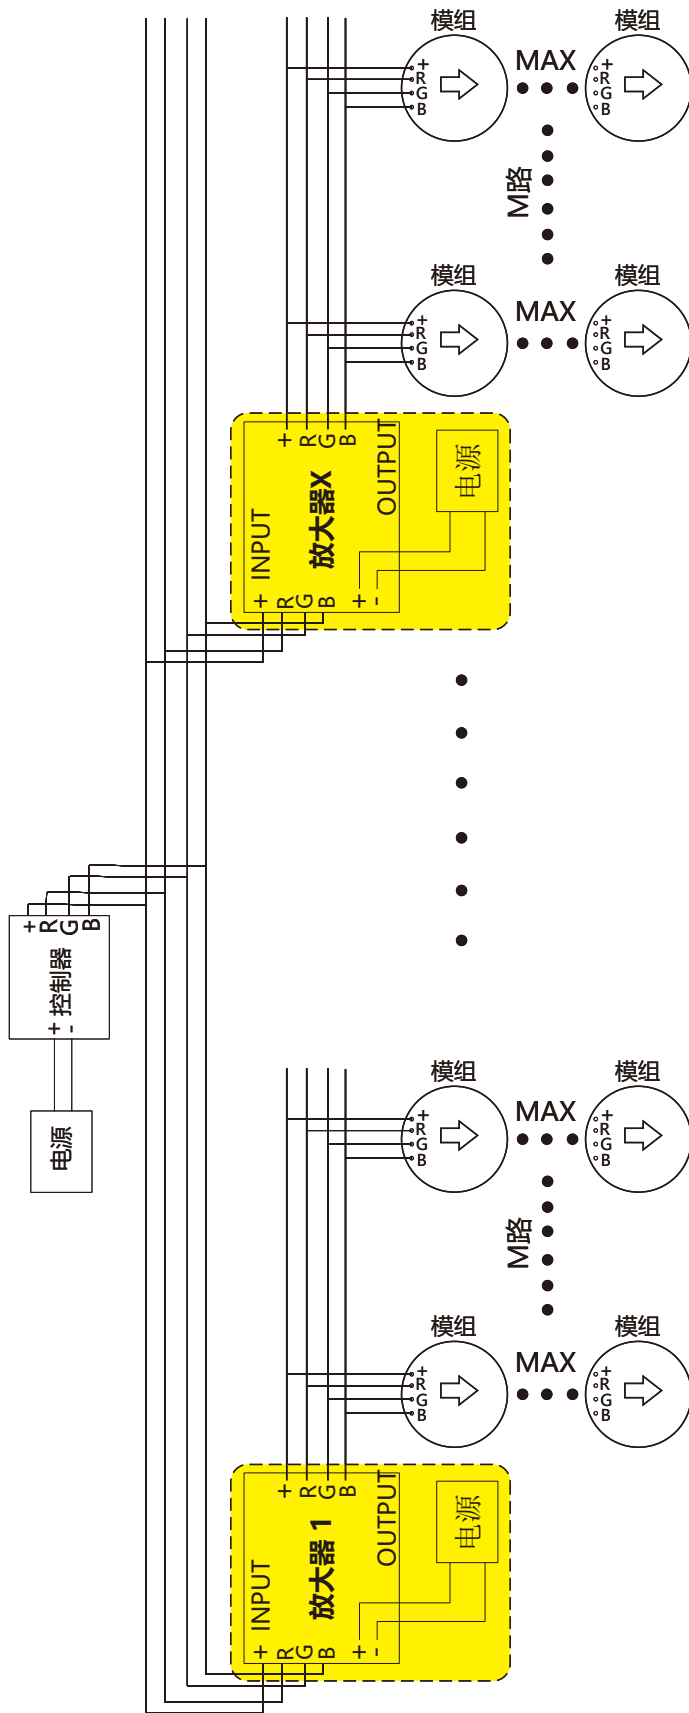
模组
+
R
G
B
MAX
模组
+
R
G
B
M路
模组
+
R
G
B
MAX
模组
+
R
G
B

+ R G B
OUTPUT
电源
放大器X
INPUT
+ R G B
+ -

+ R G B
控制器
+ -
电源

模组
+
R
G
B
MAX
模组
+
R
G
B
M路
模组
+
R
G
B
MAX
模组
+
R
G
B

+ R G B
OUTPUT
电源
放大器 1
INPUT
+ R G B
+ -